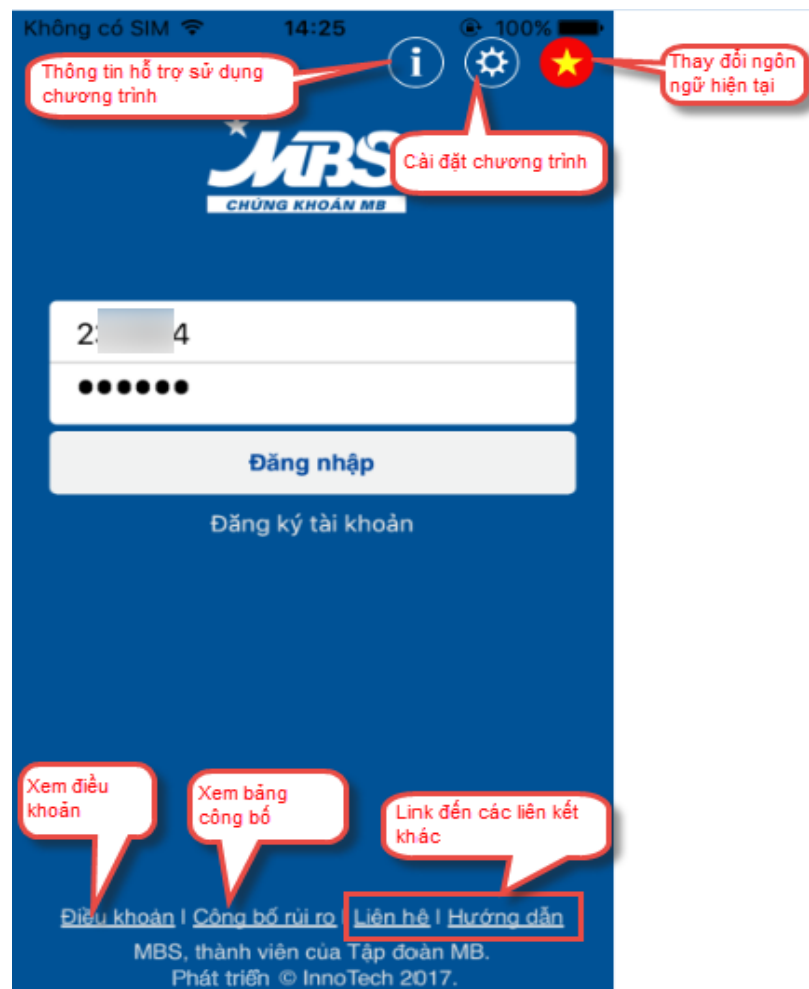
Không có SIM 14:25 100%

Thông tin hỗ trợ sử dụng chương trình

Thay đổi ngôn ngữ hiện tại

MBS
CHỨNG KHOÁN MB

Cài đặt chương trình

2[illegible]4

••••••

Đăng nhập

Đăng ký tài khoản

Xem điều khoản

Xem bảng công bố

Link đến các liên kết khác

Điều khoản | Công bố rủi ro | Liên hệ | Hướng dẫn

MBS, thành viên của Tập đoàn MB.
Phát triển © InnoTech 2017.